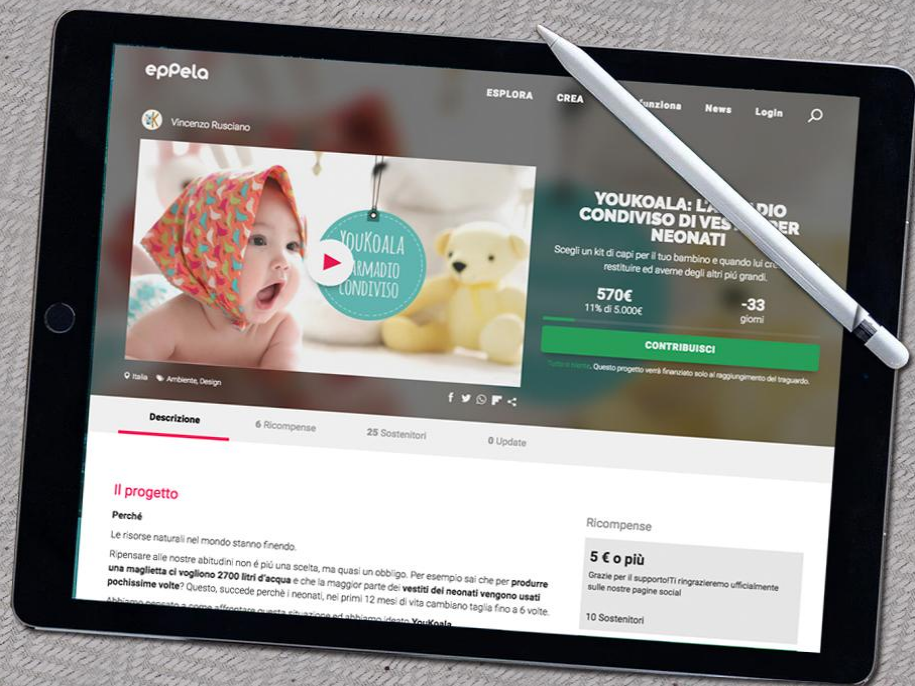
eppela

ESPLORA CREA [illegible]funziona News Login

Vincenzo Rusciano

YouKoala L'ARMADIO CONDIVISO

YOUKOALA: L'A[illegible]DIO CONDIVISO DI VEST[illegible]ER NEONATI

Scegli un kit di capi per il tuo bambino e quando lui cr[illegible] restituire ed averne degli altri più grandi.

570€
11% di 5.000€

-33
giorni

CONTRIBUISCI

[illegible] Questo progetto verrà finanziato solo al raggiungimento del traguardo.

Italia Ambiente, Design

Descrizione 6 Ricompense 25 Sostenitori 0 Update

Il progetto

Perché

Le risorse naturali nel mondo stanno finendo.

Ripensare alle nostre abitudini non è più una scelta, ma quasi un obbligo. Per esempio sai che per **produrre una maglietta ci vogliono 2700 litri d'acqua** e che la maggior parte dei **vestiti dei neonati vengono usati pochissime volte**? Questo, succede perchè i neonati, nei primi 12 mesi di vita cambiano taglia fino a 6 volte.

Abbiamo pensato a come affrontare questa situazione ed abbiamo ideato YouKoala.

Ricompense

5 € o più

Grazie per il supporto! Ti ringrazieremo ufficialmente sulle nostre pagine social

10 Sostenitori